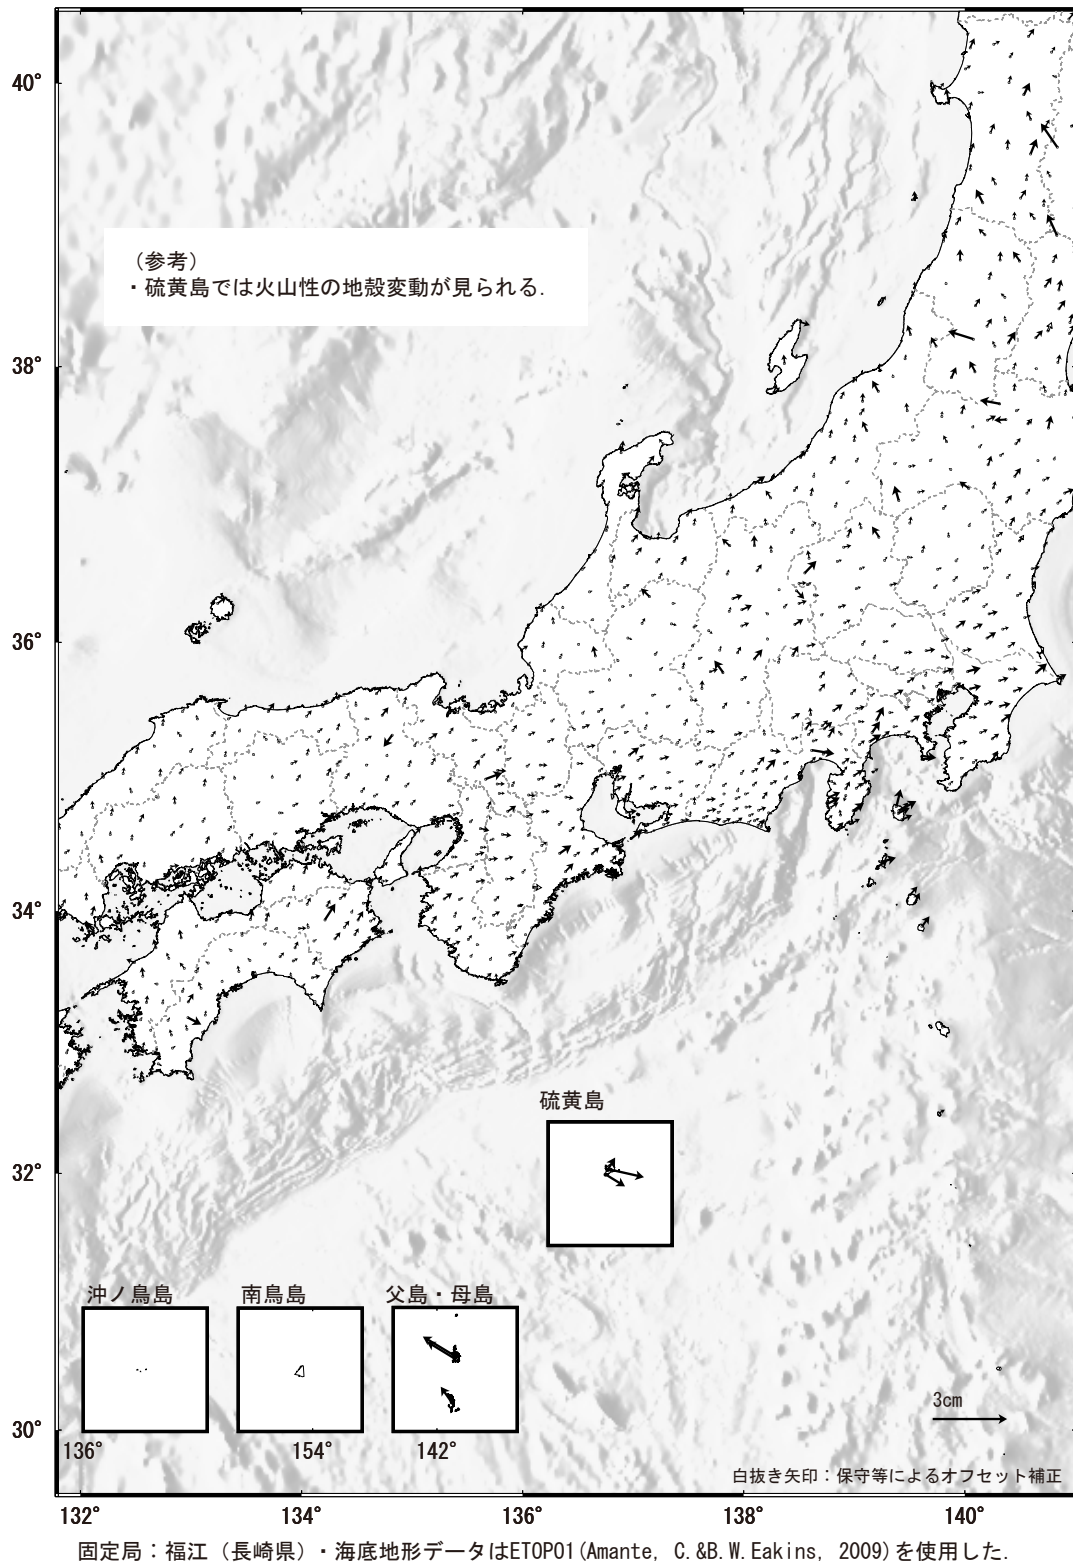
40°

38°

36°

34°

32°

30°

（参考）
・硫黄島では火山性の地殻変動が見られる.

硫黄島

沖ノ鳥島

南鳥島

父島・母島

136°

154°

142°

3cm

白抜き矢印：保守等によるオフセット補正

132°

134°

136°

138°

140°

固定局：福江（長崎県）・海底地形データはETOPO1(Amante, C.&B.W.Eakins, 2009)を使用した.